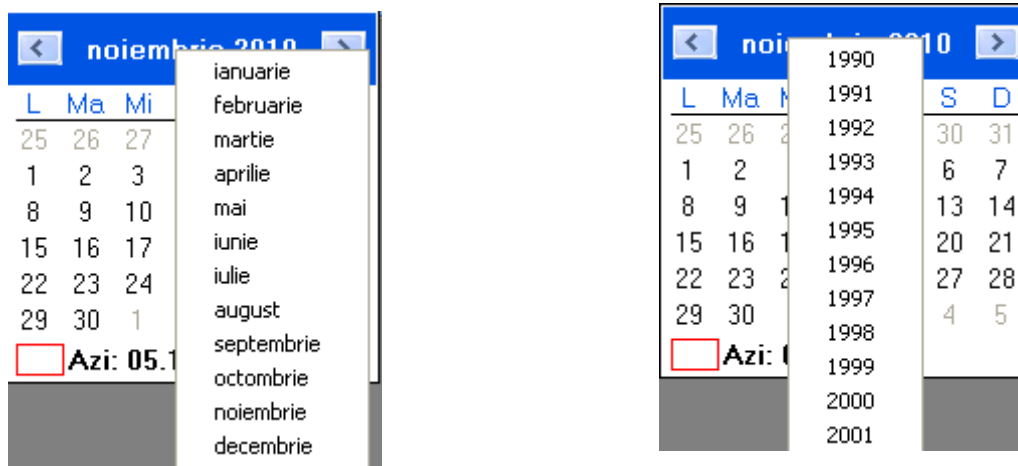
< noiembrie 2010 >

L Ma Mi

25 26 27
1 2 3
8 9 10
15 16 17
22 23 24
29 30 1

Azi: 05.1

ianuarie
februarie
martie
aprilie
mai
iunie
iulie
august
septembrie
octombrie
noiembrie
decembrie

< noi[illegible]010 >

L Ma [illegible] S D

25 26 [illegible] 30 31
1 2 6 7
8 9 13 14
15 16 20 21
22 23 27 28
29 30 4 5

Azi: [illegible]

1990
1991
1992
1993
1994
1995
1996
1997
1998
1999
2000
2001